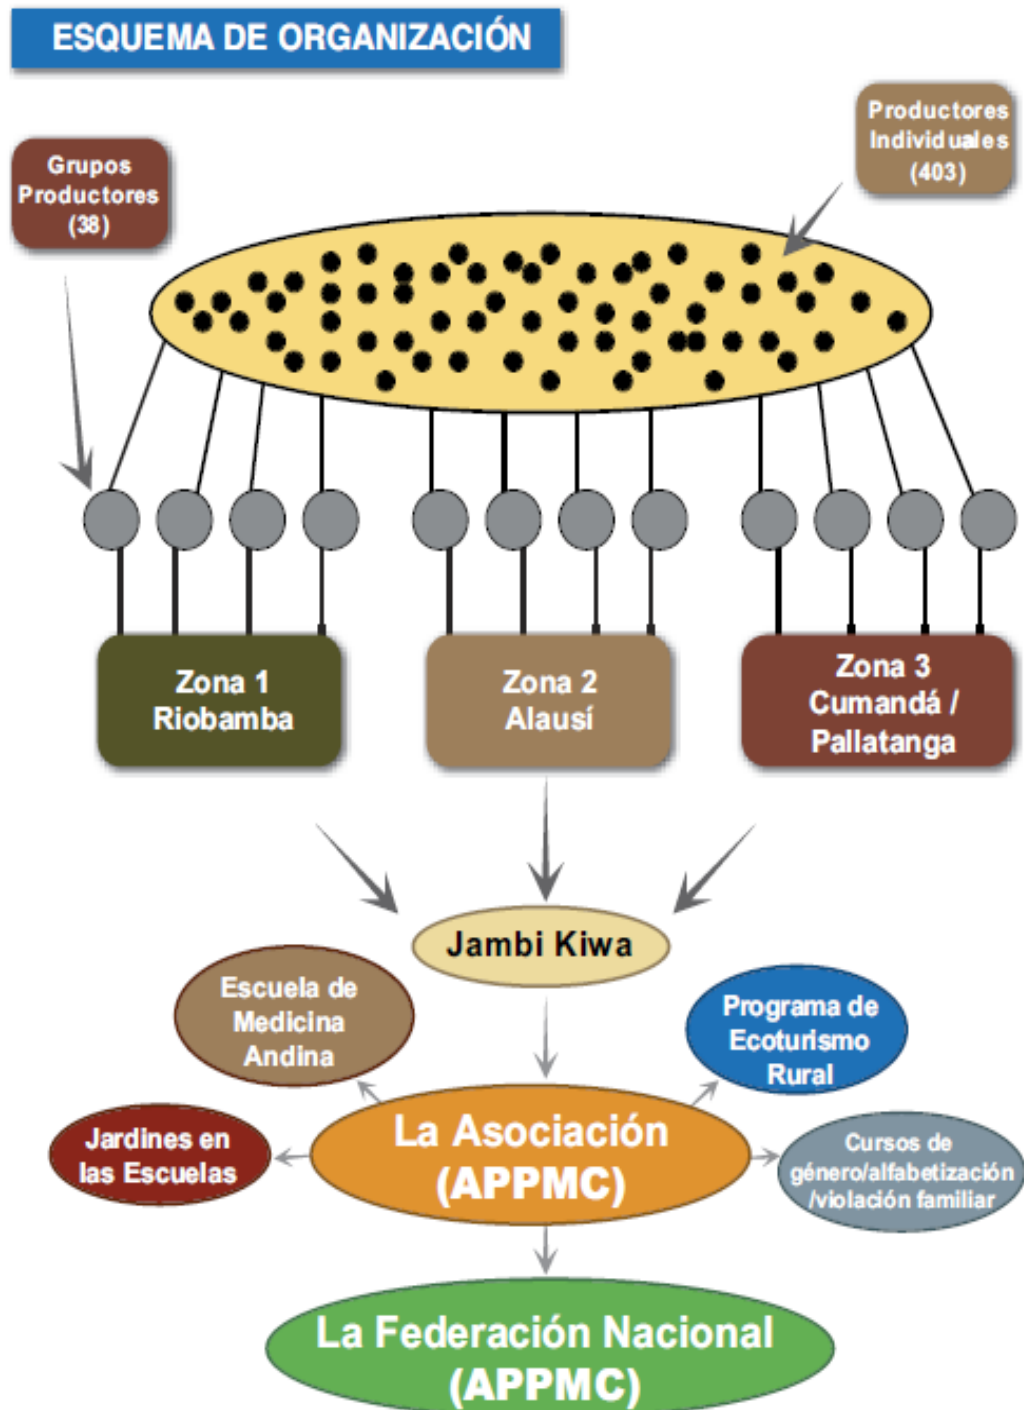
ESQUEMA DE ORGANIZACIÓN

Grupos Productores (38)

Productores Individuales (403)

Zona 1 Riobamba

Zona 2 Alausí

Zona 3 Cumandá / Pallatanga

Jambi Kiwa

Escuela de Medicina Andina

Programa de Ecoturismo Rural

Jardines en las Escuelas

La Asociación (APPMC)

Cursos de género/alfabetización /violación familiar

La Federación Nacional (APPMC)